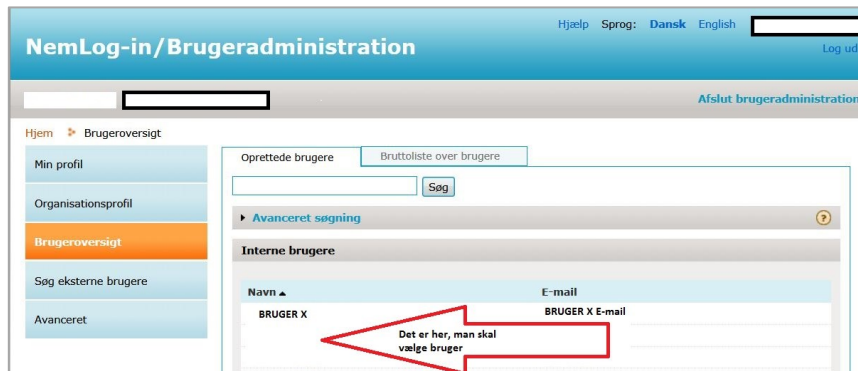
Hjælp Sprog: Dansk English

NemLog-in/Brugeradministration

Log ud

Afslut brugeradministration

Hjem Brugeroversigt

Min profil

Organisationsprofil

Brugeroversigt

Søg eksterne brugere

Avanceret

Oprettede brugere | Bruttoliste over brugere

Søg

Avanceret søgning

?

Interne brugere

| Navn ▲ | E-mail |
|---|---|
| BRUGER X | BRUGER X E-mail |

Det er her, man skal vælge bruger